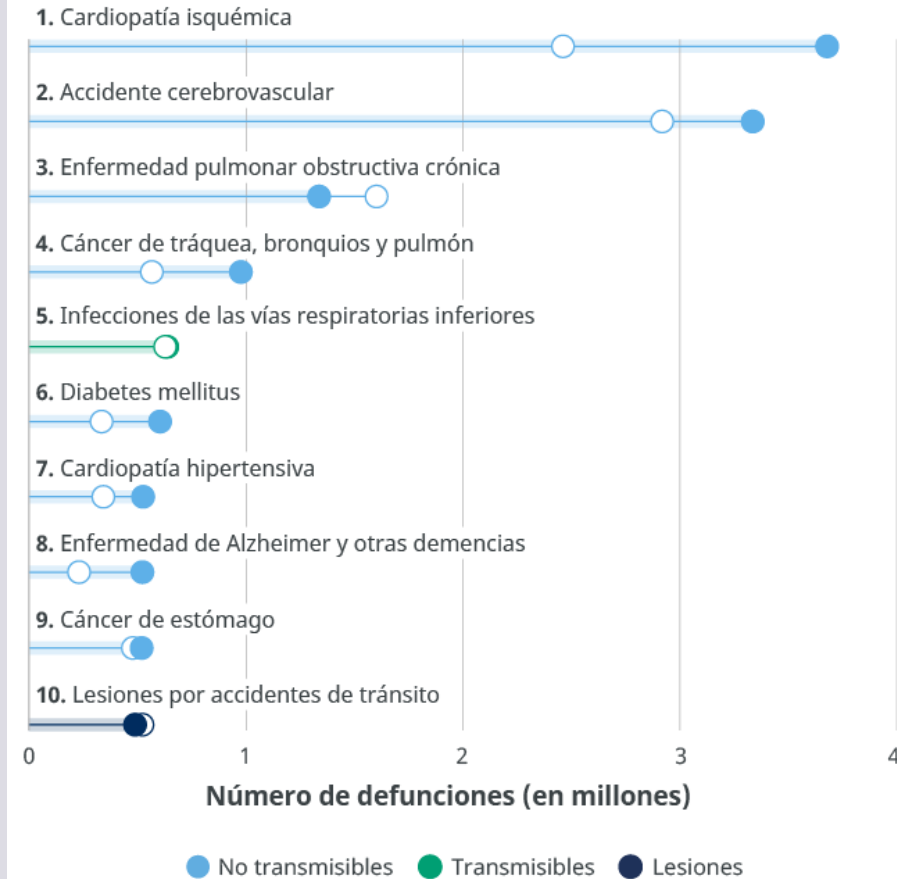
**1.** Cardiopatía isquémica

**2.** Accidente cerebrovascular

**3.** Enfermedad pulmonar obstructiva crónica

**4.** Cáncer de tráquea, bronquios y pulmón

**5.** Infecciones de las vías respiratorias inferiores

**6.** Diabetes mellitus

**7.** Cardiopatía hipertensiva

**8.** Enfermedad de Alzheimer y otras demencias

**9.** Cáncer de estómago

**10.** Lesiones por accidentes de tránsito

0 1 2 3 4

**Número de defunciones (en millones)**

No transmisibles Transmisibles Lesiones